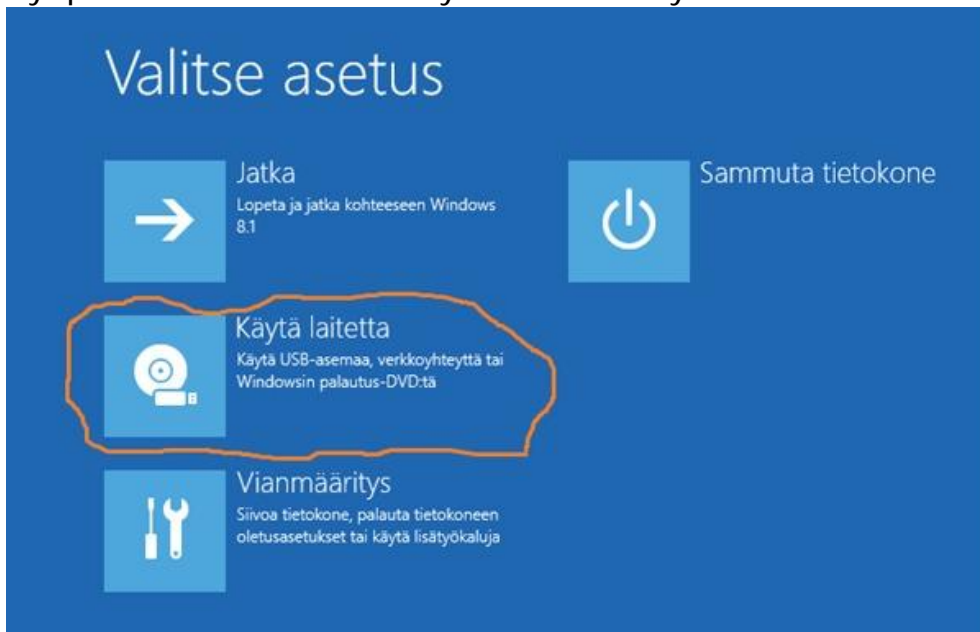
Valitse asetus

Jatka
Lopeta ja jatka kohteeseen Windows 8.1

Sammuta tietokone

Käytä laitetta
Käytä USB-asemaa, verkkoyhteyttä tai Windowsin palautus-DVD:tä

Vianmääritys
Siivoa tietokone, palauta tietokoneen oletusasetukset tai käytä lisätyökaluja